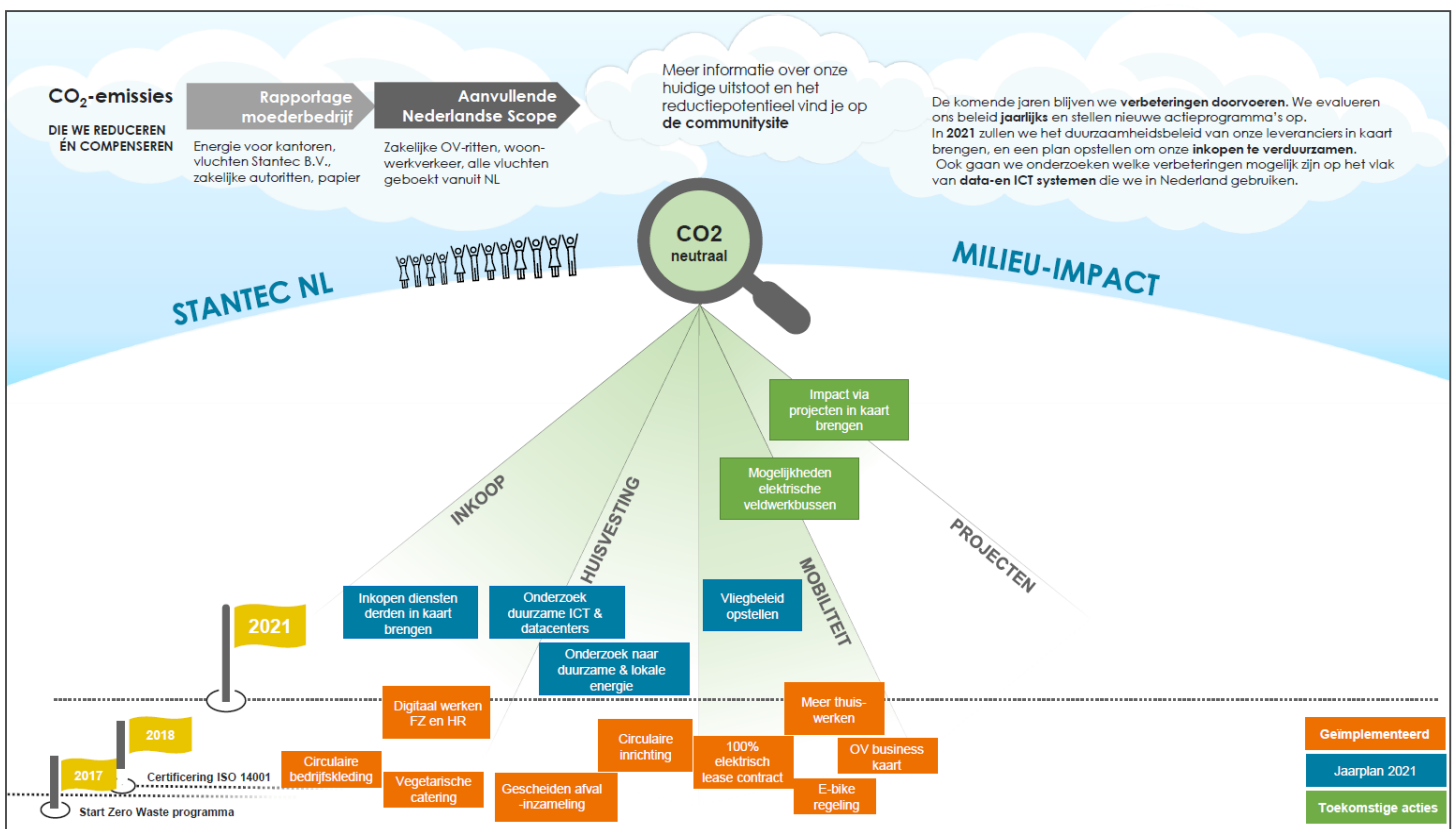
$CO_2$-emissies

DIE WE REDUCEREN ÉN COMPENSEREN

Rapportage moederbedrijf

Energie voor kantoren, vluchten Stantec B.V., zakelijke autoritten, papier

Aanvullende Nederlandse Scope

Zakelijke OV-ritten, woonwerkverkeer, alle vluchten geboekt vanuit NL

Meer informatie over onze huidige uitstoot en het reductiepotentieel vind je op de communitysite

De komende jaren blijven we verbeteringen doorvoeren. We evalueren ons beleid jaarlijks en stellen nieuwe actieprogramma's op.
In 2021 zullen we het duurzaamheidsbeleid van onze leveranciers in kaart brengen, en een plan opstellen om onze inkopen te verduurzamen.
Ook gaan we onderzoeken welke verbeteringen mogelijk zijn op het vlak van data-en ICT systemen die we in Nederland gebruiken.

CO2 neutraal

STANTEC NL

MILIEU-IMPACT

Impact via projecten in kaart brengen

Mogelijkheden elektrische veldwerkbussen

INKOOP

HUISVESTING

MOBILITEIT

PROJECTEN

Inkopen diensten derden in kaart brengen

Onderzoek duurzame ICT & datacenters

Vliegbeleid opstellen

Onderzoek naar duurzame & lokale energie

2021

Digitaal werken FZ en HR

Meer thuiswerken

2018

Circulaire inrichting

100% elektrisch lease contract

OV business kaart

Circulaire bedrijfskleding

2017

Certificering ISO 14001

Vegetarische catering

Gescheiden afval -inzameling

E-bike regeling

Start Zero Waste programma

Geimplementeerd

Jaarplan 2021

Toekomstige acties